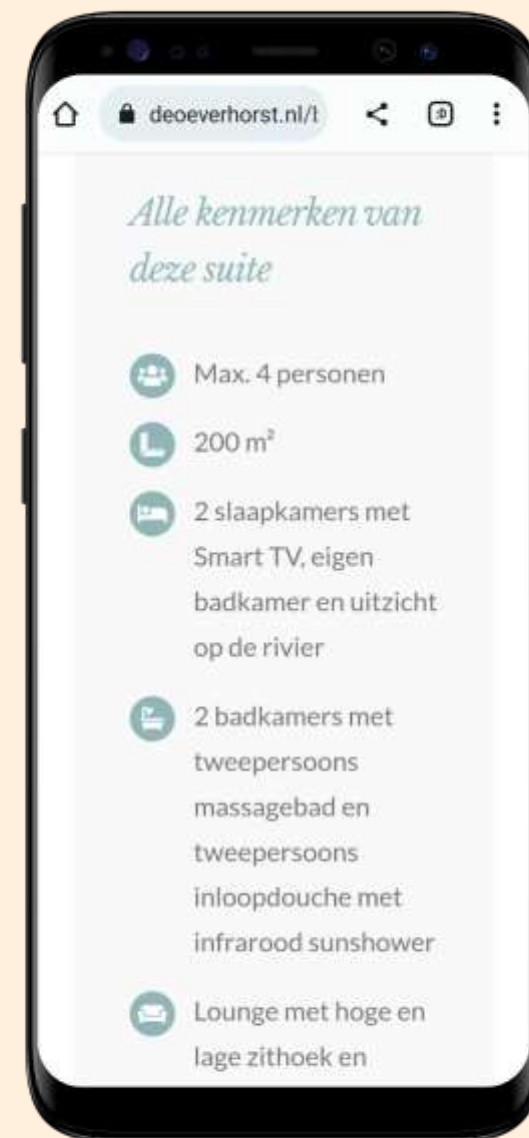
deoeverhorst.nl/t

Alle kenmerken van deze suite

Max. 4 personen

200 m²

2 slaapkamers met Smart TV, eigen badkamer en uitzicht op de rivier

2 badkamers met tweepersoons massagebad en tweepersoons inloopdouche met infrarood sunshower

Lounge met hoge en lage zithoek en